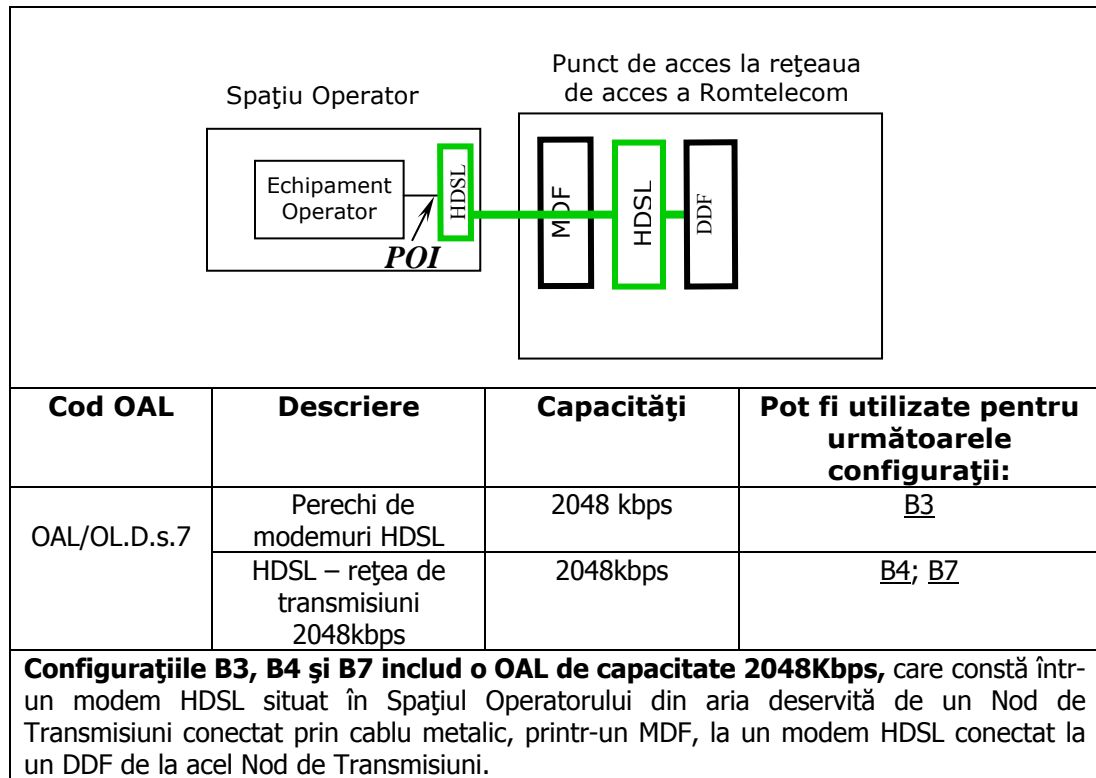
Spaţiu Operator

Punct de acces la reţeaua de acces a Romtelecom

Echipament Operator

HDSL

POI

MDF

HDSL

DDF

| Cod OAL | Descriere | Capacităţi | Pot fi utilizate pentru următoarele configuraţii: |
|---|---|---|---|
| OAL/OL.D.s.7 | Perechi de modemuri HDSL | 2048 kbps | B3 |
| | HDSL – reţea de transmisiuni 2048kbps | 2048kbps | B4; B7 |

**Configuraţiile B3, B4 şi B7 includ o OAL de capacitate 2048Kbps,** care constă într-un modem HDSL situat în Spaţiul Operatorului din aria deservită de un Nod de Transmisiuni conectat prin cablu metalic, printr-un MDF, la un modem HDSL conectat la un DDF de la acel Nod de Transmisiuni.